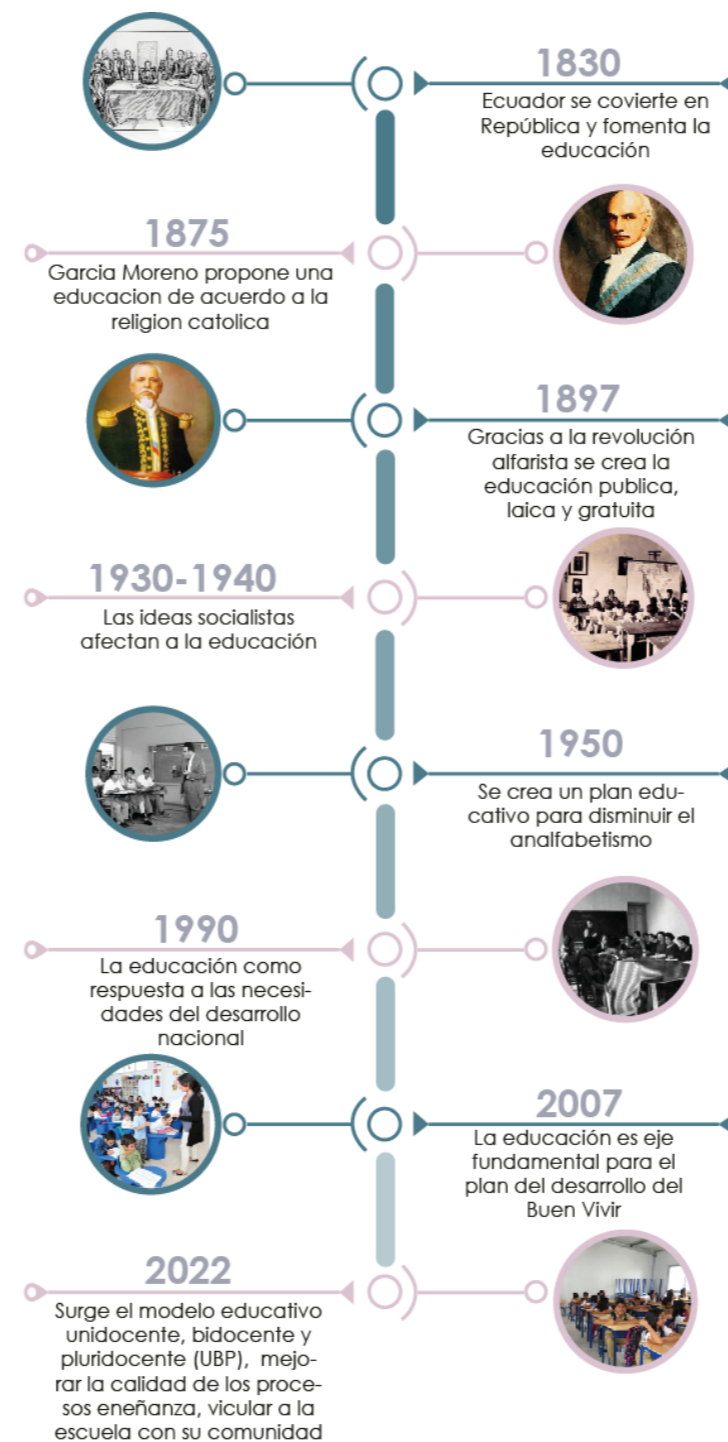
1830
Ecuador se coviierte en República y fomenta la educación

1875
Garcia Moreno propone una educacion de acuerdo a la religion catolica

1897
Gracias a la revolución alfarista se crea la educación publica, laica y gratuita

1930-1940
Las ideas socialistas afectan a la educación

1950
Se crea un plan educativo para disminuir el analfabetismo

1990
La educación como respuesta a las necesidades del desarrollo nacional

2007
La educación es eje fundamental para el plan del desarrollo del Buen Vivir

2022
Surge el modelo educativo unidocente, bidocente y pluridocente (UBP), mejorar la calidad de los procesos eneñanza, vicular a la escuela con su comunidad